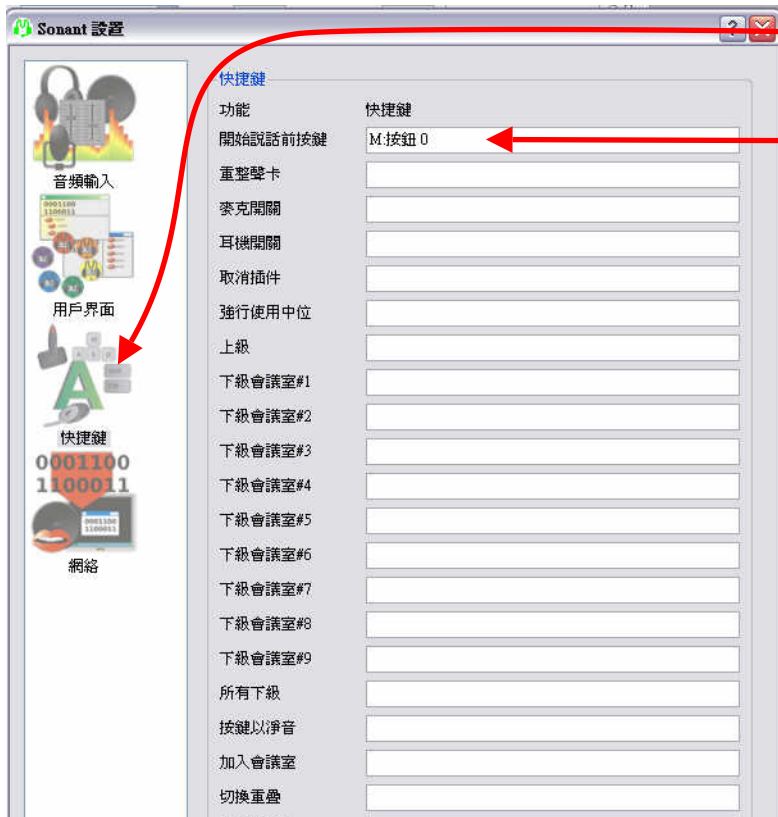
Sonant 設置

音頻輸入

0001100
1100011

用戶界面

快捷鍵

0001100
1100011

0001100
1100011

網絡

快捷鍵

功能 快捷鍵
開始說話前按鍵 M:按鈕 0
重整聲卡
麥克開關
耳機開關
取消插件
強行使用中位
上級
下級會議室#1
下級會議室#2
下級會議室#3
下級會議室#4
下級會議室#5
下級會議室#6
下級會議室#7
下級會議室#8
下級會議室#9
所有下級
按鍵以淨音
加入會議室
切換重疊